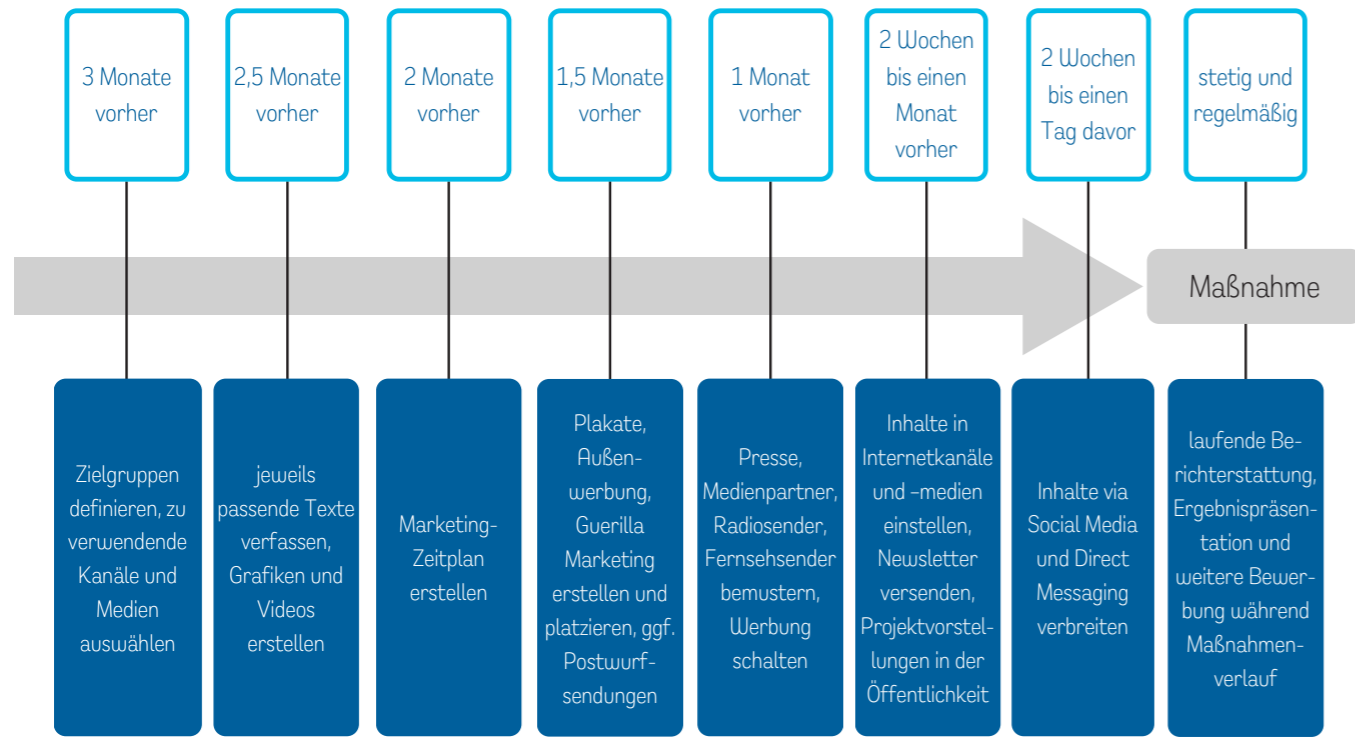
3 Monate vorher

2,5 Monate vorher

2 Monate vorher

1,5 Monate vorher

1 Monat vorher

2 Wochen bis einen Monat vorher

2 Wochen bis einen Tag davor

stetig und regelmäßig

Maßnahme

Zielgruppen definieren, zu verwendende Kanäle und Medien auswählen

jeweils passende Texte verfassen, Grafiken und Videos erstellen

Marketing-Zeitplan erstellen

Plakate, Außenwerbung, Guerilla Marketing erstellen und platzieren, ggf. Postwurfsendungen

Presse, Medienpartner, Radiosender, Fernsehsender bemustern, Werbung schalten

Inhalte in Internetkanäle und -medien einstellen, Newsletter versenden, Projektvorstellungen in der Öffentlichkeit

Inhalte via Social Media und Direct Messaging verbreiten

laufende Berichterstattung, Ergebnispräsentation und weitere Bewerbung während Maßnahmenverlauf